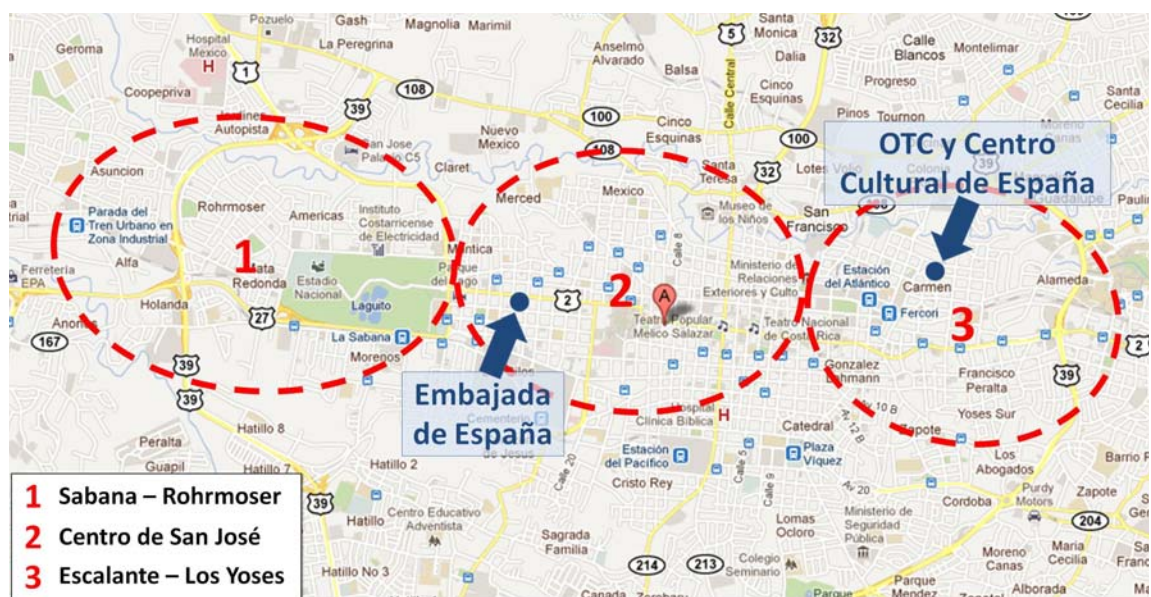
Pozuelo
Gash
Magnolia
Marimil
Santa Monica
Geroma
Hospital Mexico
H
1
La Peregrina
Anselmo Alvarado
5
32
Dalia
Calle Blancos
Montelimar
Balsa
Cinco Esquinas
Progreso
Coopeprive
108
39
Calle Central
Pinos
Tournon
Santa Cecilia
Jardines Autopista
San Jose Palacio C5
Nuevo Mexico
100
Cinco Esquinas
100
Asuncion
Claret
108
Santa Teresa
32
Lotes Volio
OTC y Centro Cultural de España
Parada del Tren Urbano en Zona Industrial
Rohrmoser
Americas
Instituto Costarricense de Electricidad
Merced
Mexico
Museo de los Niños
San Francisco
Ferreteria EPA
Alfa
1
Mata Redonda
Estadio Nacional
Montica
Parque del Lago
Calle 8
Ministerio de Relaciones Exteriores y Culto
Estación del Atlántico
Carmen
Alameda
Holanda
Laguito
2
2
A
Teatro Popular Melico Salazar
Teatro Nacional de Costa Rica
Fercori
3
Anonos
167
27
La Sabana
Morenos
Gonzalez Lahmann
Francisco Peralta
2
39
39
Embajada de España
Cementerio
Hospital Clinica Biblica
H
39
Yoses Sur
Peralta
Hatillo 8
Estación del Pacifico
Catedral
Plaza Viquez
Zapote
Guapil
Hatillo 7
Hatillo 2
Cristo Rey
Calle 20
Calle 5
Calle 9
Los Abogados
Barrio F
1 Sabana – Rohrmoser
39
Hatillo
Centro Educativo Adventista
Lomas Ocloro
Ministerio de Seguridad Pública
Cordoba
Pudy Motors
Zapote
204
2 Centro de San José
Sagrada Familia
Moreno Canas
Maria Cecilia
3 Escalante – Los Yoses
Hatillo No 3
214
213
Colegio Seminario
Alborada